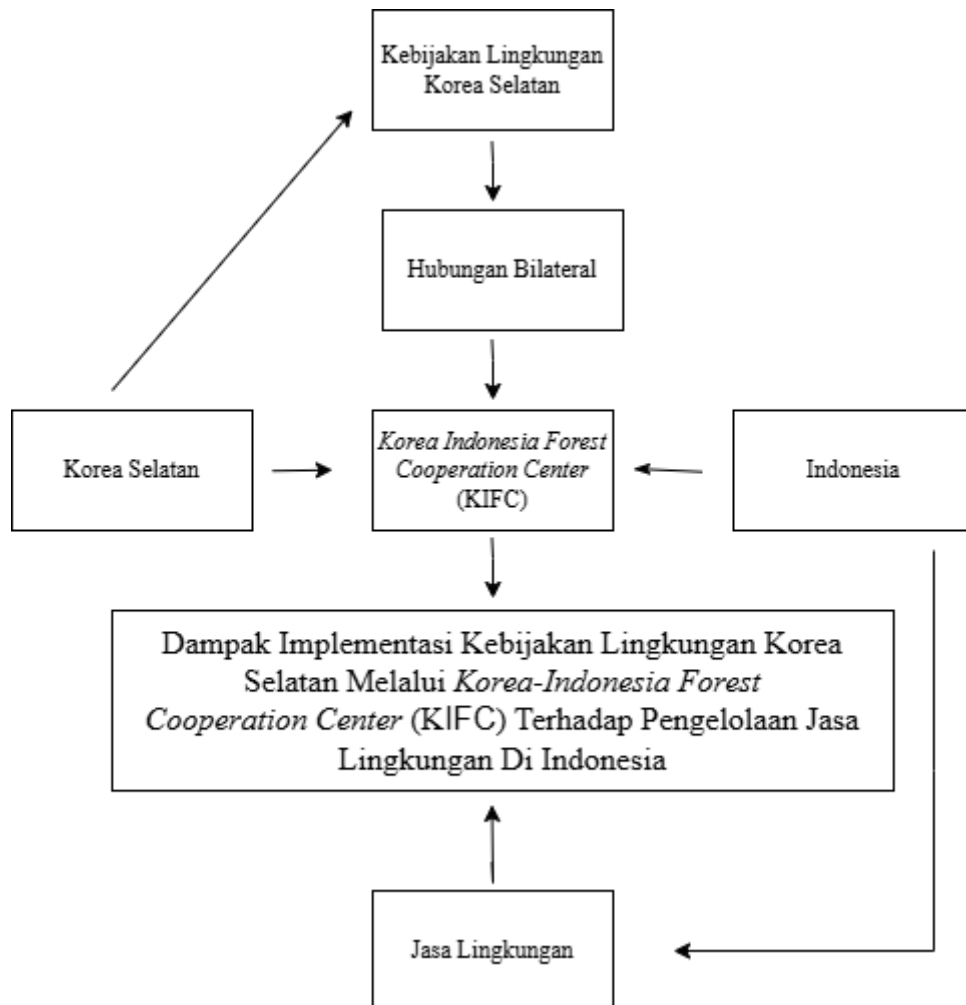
Kebijakan Lingkungan Korea Selatan

Hubungan Bilateral

Korea Selatan

Korea Indonesia Forest Cooperation Center (KIFC)

Indonesia

Dampak Implementasi Kebijakan Lingkungan Korea Selatan Melalui Korea-Indonesia Forest Cooperation Center (KIFC) Terhadap Pengelolaan Jasa Lingkungan Di Indonesia

Jasa Lingkungan